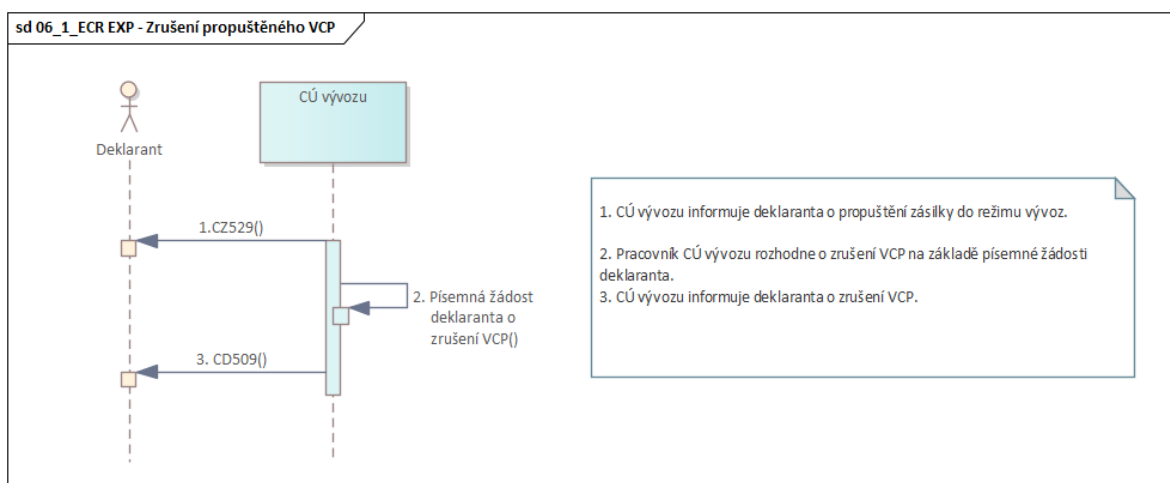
sd 06_1_ECR EXP - Zrušení propuštěného VCP

Deklarant

CÚ vývozu

1.CZ529()

2. Písemná žádost deklaranta o zrušení VCP()

3. CD509()

1. CÚ vývozu informuje deklaranta o propuštění zásilky do režimu vývoz.

2. Pracovník CÚ vývozu rozhodne o zrušení VCP na základě písemné žádosti deklaranta.
3. CÚ vývozu informuje deklaranta o zrušení VCP.